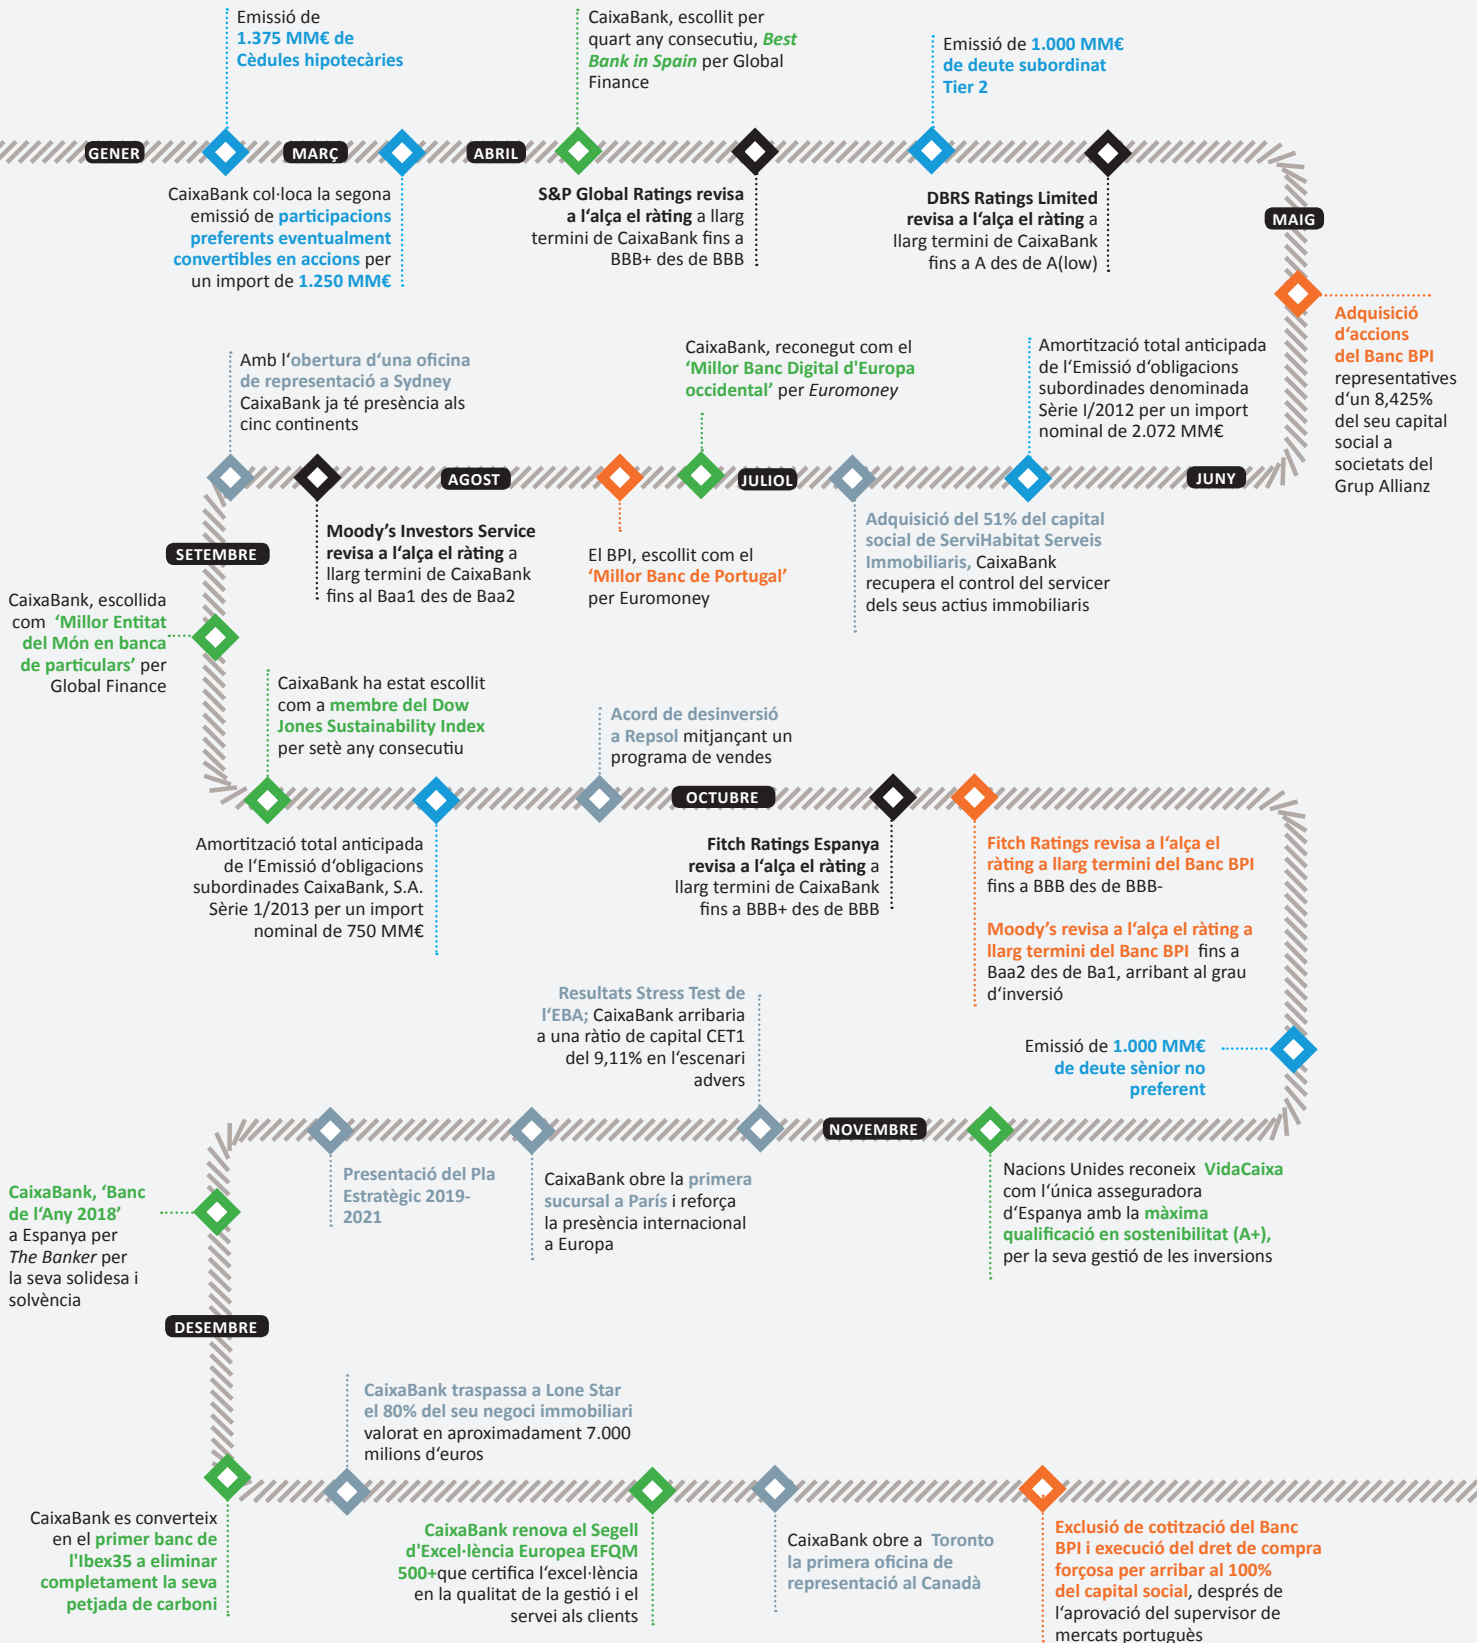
Emissió de 1.375 MM€ de Cèdules hipotecàries

CaixaBank, escollit per quart any consecutiu, Best Bank in Spain per Global Finance

Emissió de 1.000 MM€ de deute subordinat Tier 2

GENER

MARÇ

ABRIL

MAIG

CaixaBank col·loca la segona emissió de participacions preferents eventualment convertibles en accions per un import de 1.250 MM€

S&P Global Ratings revisa a l'alça el ràting a llarg termini de CaixaBank fins a BBB+ des de BBB

DBRS Ratings Limited revisa a l'alça el ràting a llarg termini de CaixaBank fins a A des de A(low)

Adquisició d'accions del Banc BPI representatives d'un 8,425% del seu capital social a societats del Grup Allianz

Amb l'obertura d'una oficina de representació a Sydney CaixaBank ja té presència als cinc continents

CaixaBank, reconegut com el 'Millor Banc Digital d'Europa occidental' per Euromoney

Amortització total anticipada de l'Emissió d'obligacions subordinades denominada Sèrie I/2012 per un import nominal de 2.072 MM€

AGOST

JULIOL

JUNY

SETEMBRE

Moody's Investors Service revisa a l'alça el ràting a llarg termini de CaixaBank fins al Baa1 des de Baa2

El BPI, escollit com el 'Millor Banc de Portugal' per Euromoney

Adquisició del 51% del capital social de ServiHabitat Serveis Immobiliaris, CaixaBank recupera el control del servicer dels seus actius immobiliaris

CaixaBank, escollida com 'Millor Entitat del Món en banca de particulars' per Global Finance

CaixaBank ha estat escollit com a membre del Dow Jones Sustainability Index per setè any consecutiu

Acord de desinversió a Repsol mitjançant un programa de vendes

OCTUBRE

Amortització total anticipada de l'Emissió d'obligacions subordinades CaixaBank, S.A. Sèrie 1/2013 per un import nominal de 750 MM€

Fitch Ratings Espanya revisa a l'alça el ràting a llarg termini de CaixaBank fins a BBB+ des de BBB

Fitch Ratings revisa a l'alça el ràting a llarg termini del Banc BPI fins a BBB des de BBB-

Moody's revisa a l'alça el ràting a llarg termini del Banc BPI fins a Baa2 des de Ba1, arribant al grau d'inversió

Resultats Stress Test de l'EBA; CaixaBank arribaria a una ràtio de capital CET1 del 9,11% en l'escenari advers

Emissió de 1.000 MM€ de deute sènior no preferent

NOVEMBRE

CaixaBank, 'Banc de l'Any 2018' a Espanya per The Banker per la seva solidesa i solvència

Presentació del Pla Estratègic 2019-2021

CaixaBank obre la primera sucursal a París i reforça la presència internacional a Europa

Nacions Unides reconeix VidaCaixa com l'única asseguradora d'Espanya amb la màxima qualificació en sostenibilitat (A+), per la seva gestió de les inversions

DESEMBRE

CaixaBank traspassa a Lone Star el 80% del seu negoci immobiliari valorat en aproximadament 7.000 milions d'euros

CaixaBank es converteix en el primer banc de l'Ibex35 a eliminar completament la seva petjada de carboni

CaixaBank renova el Segell d'Excel·lència Europea EFQM 500+que certifica l'excel·lència en la qualitat de la gestió i el servei als clients

CaixaBank obre a Toronto la primera oficina de representació al Canadà

Exclusió de cotització del Banc BPI i execució del dret de compra forçosa per arribar al 100% del capital social, després de l'aprovació del supervisor de mercats portuguès